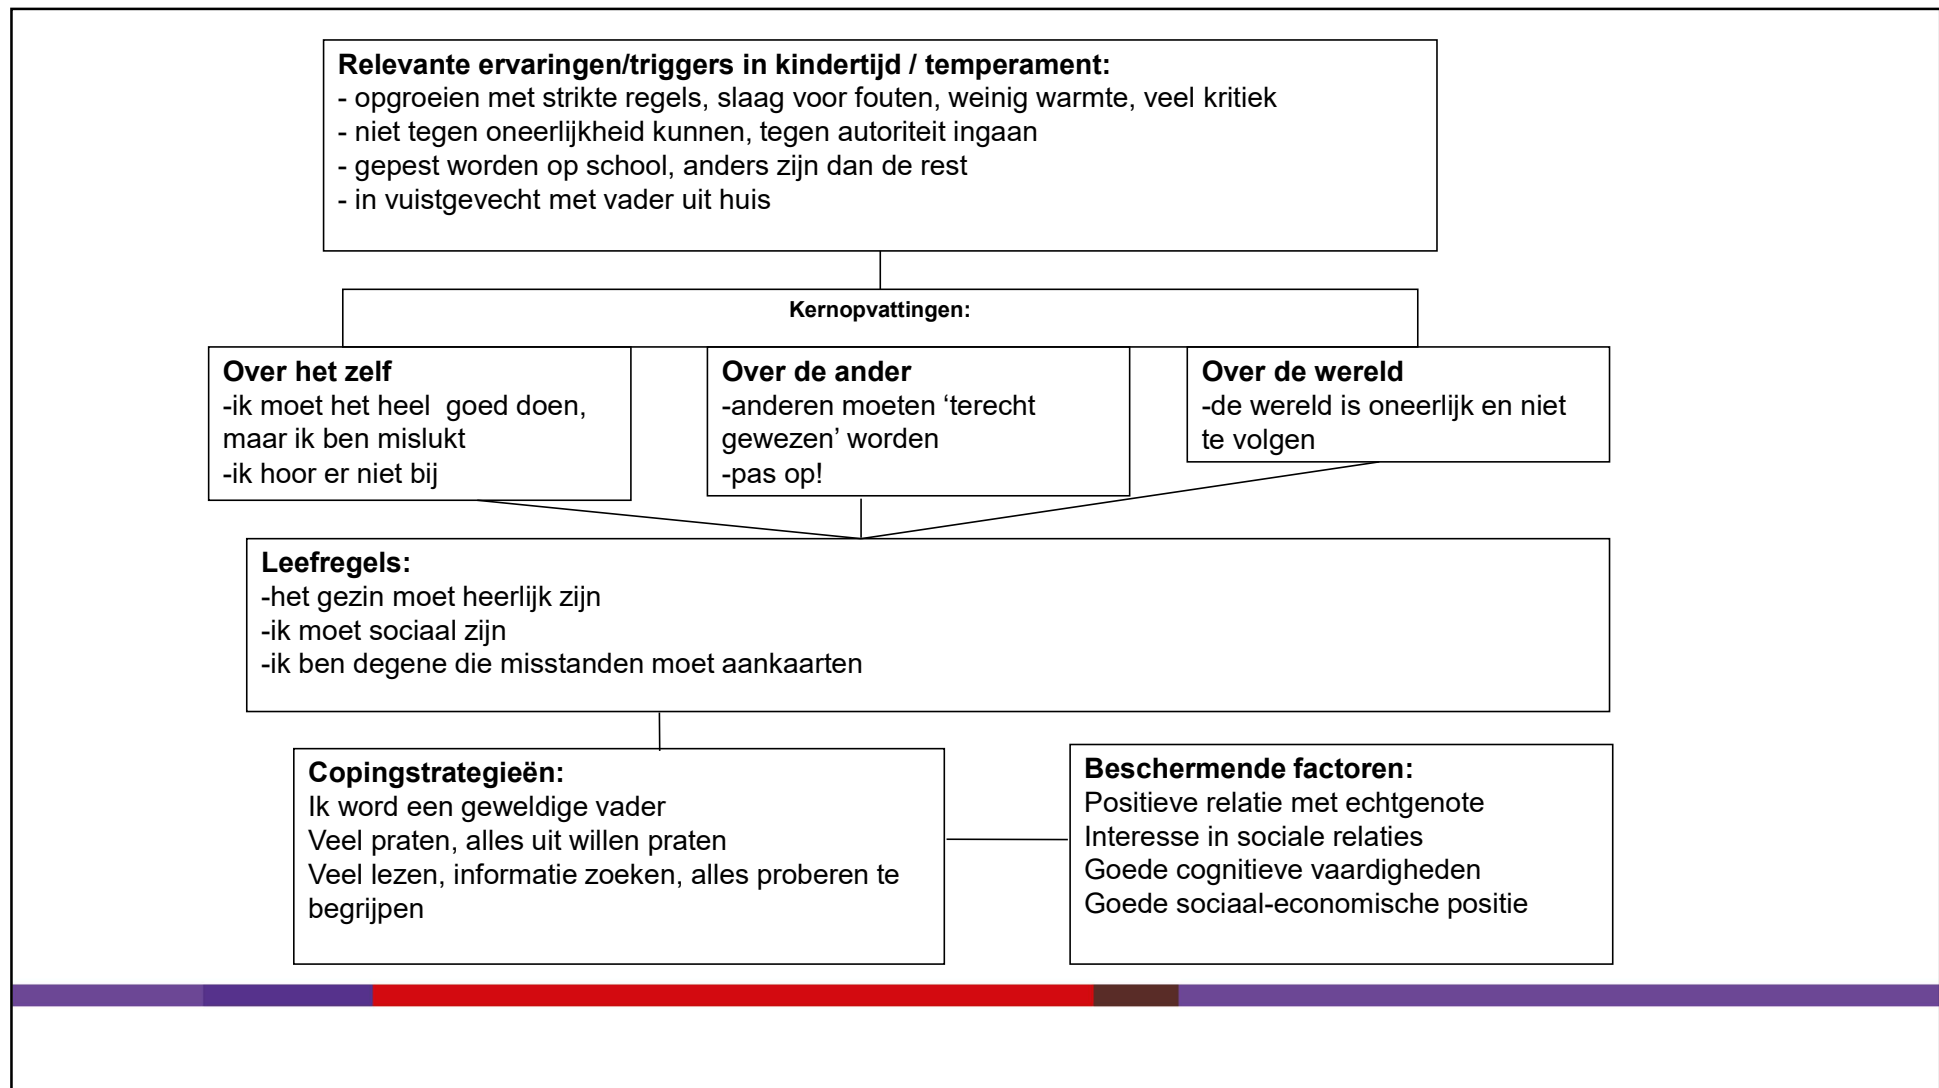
**Relevante ervaringen/triggers in kindertijd / temperament:**
- opgroeien met strikte regels, slaag voor fouten, weinig warmte, veel kritiek
- niet tegen oneerlijkheid kunnen, tegen autoriteit ingaan
- gepest worden op school, anders zijn dan de rest
- in vuistgevecht met vader uit huis

**Kernopvattingen:**

**Over het zelf**
-ik moet het heel goed doen, maar ik ben mislukt
-ik hoor er niet bij

**Over de ander**
-anderen moeten 'terecht gewezen' worden
-pas op!

**Over de wereld**
-de wereld is oneerlijk en niet te volgen

**Leefregels:**
-het gezin moet heerlijk zijn
-ik moet sociaal zijn
-ik ben degene die misstanden moet aankaarten

**Copingstrategieën:**
Ik word een geweldige vader
Veel praten, alles uit willen praten
Veel lezen, informatie zoeken, alles proberen te begrijpen

**Beschermende factoren:**
Positieve relatie met echtgenote
Interesse in sociale relaties
Goede cognitieve vaardigheden
Goede sociaal-economische positie